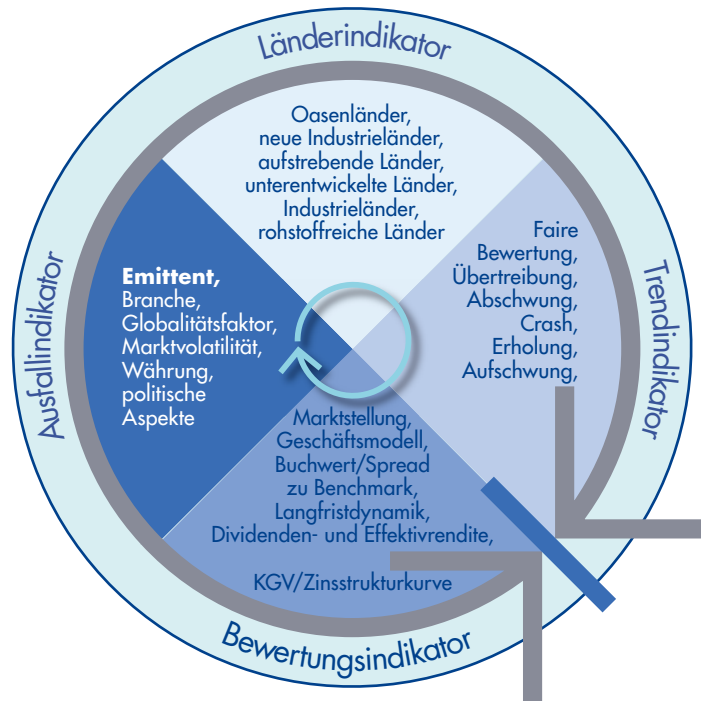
Länderindikator

Oasenländer, neue Industrieländer, aufstrebende Länder, unterentwickelte Länder, Industrieländer, rohstoffreiche Länder

Trendindikator

Faire Bewertung, Übertreibung, Abschwung, Crash, Erholung, Aufschwung,

Bewertungsindikator

Marktstellung, Geschäftsmodell, Buchwert/Spread zu Benchmark, Langfristdynamik, Dividenden- und Effektivrendite,

KGV/Zinsstrukturkurve

Ausfallindikator

**Emittent,** Branche, Globalitätsfaktor, Marktvolatilität, Währung, politische Aspekte